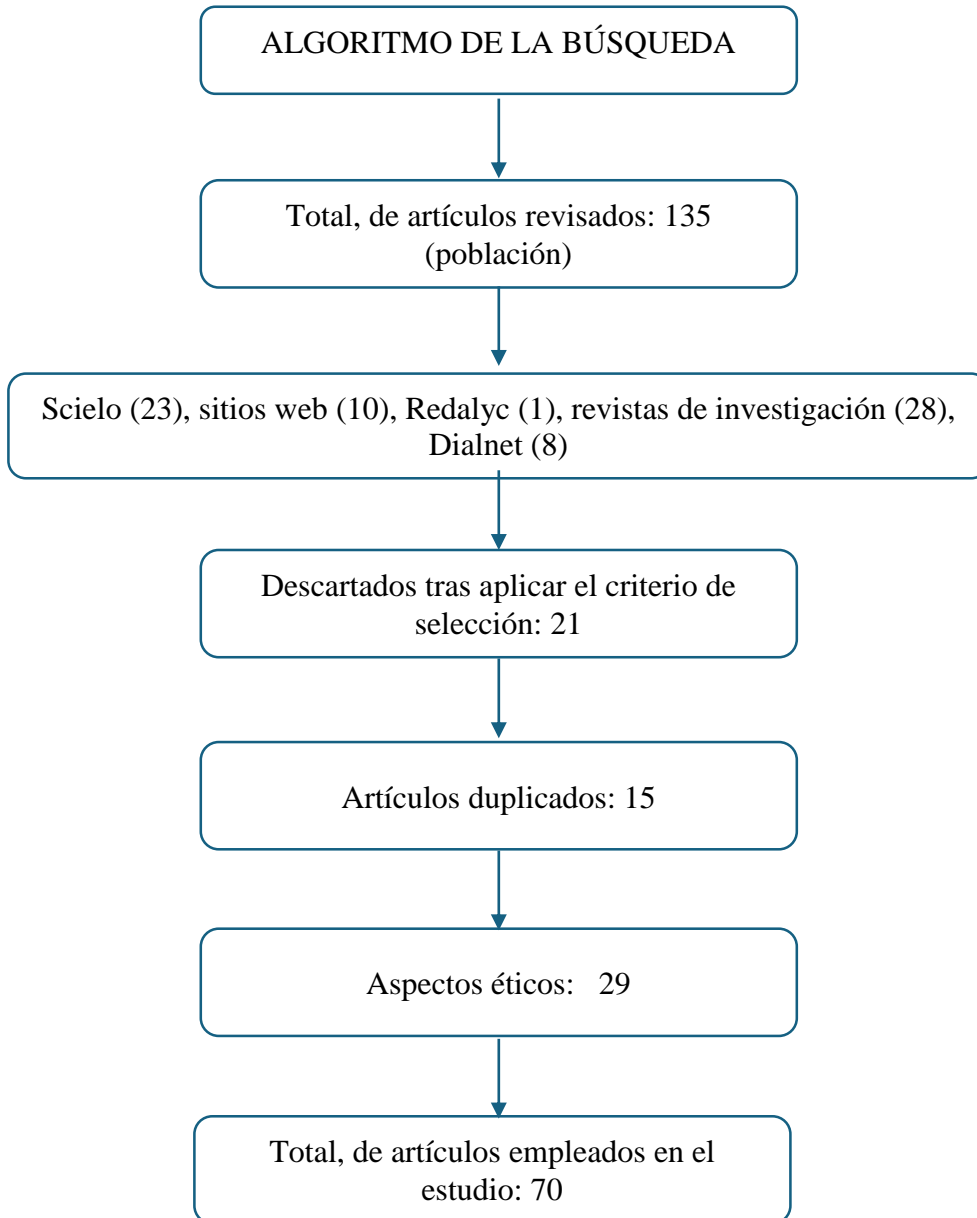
ALGORITMO DE LA BÚSQUEDA

Total, de artículos revisados: 135 (población)

Scielo (23), sitios web (10), Redalyc (1), revistas de investigación (28), Dialnet (8)

Descartados tras aplicar el criterio de selección: 21

Artículos duplicados: 15

Aspectos éticos: 29

Total, de artículos empleados en el estudio: 70